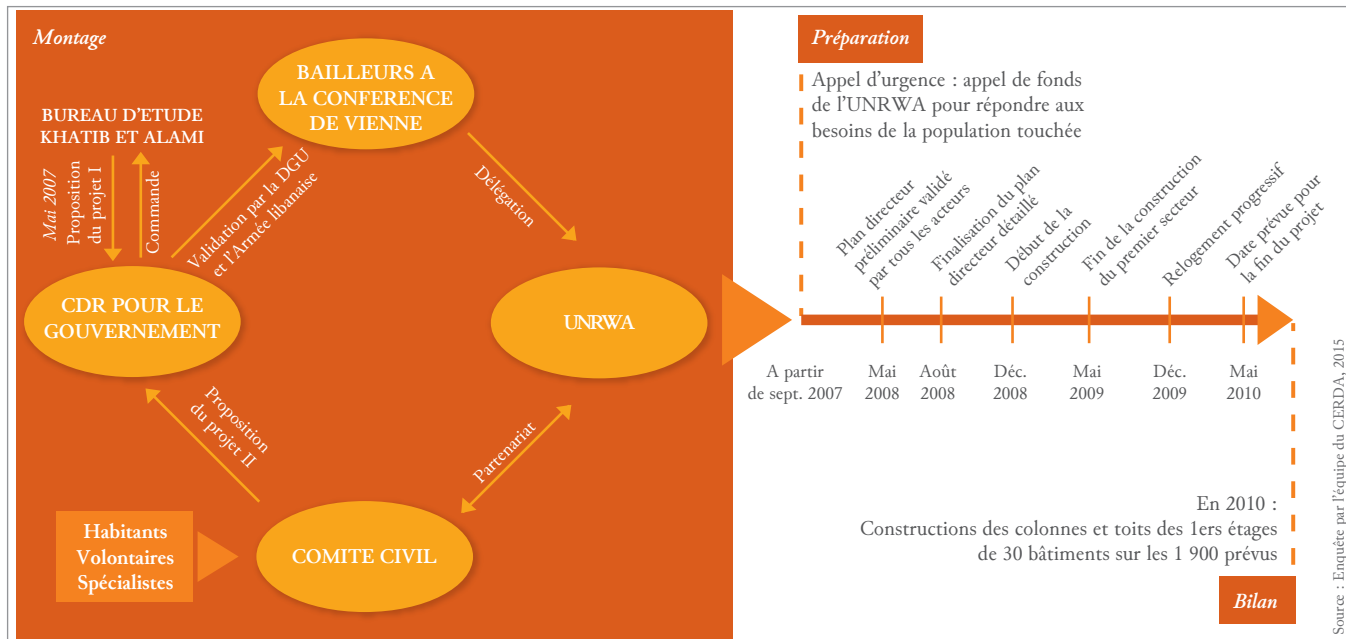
Montage

BAILLEURS A LA CONFERENCE DE VIENNE

BUREAU D'ETUDE KHATIB ET ALAMI

Mai 2007 Proposition du projet I

Commande

Validation par la DGU et l'Armée libanaise

Délégation

CDR POUR LE GOUVERNEMENT

UNRWA

Proposition du projet II

Partenariat

Habitants Volontaires Spécialistes

COMITE CIVIL

Préparation

Appel d'urgence : appel de fonds de l'UNRWA pour répondre aux besoins de la population touchée

Plan directeur préliminaire validé par tous les acteurs

Finalisation du plan directeur détaillé

Début de la construction

Fin de la construction du premier secteur

Relogement progressif

Date prévue pour la fin du projet

A partir de sept. 2007

Mai 2008

Août 2008

Déc. 2008

Mai 2009

Déc. 2009

Mai 2010

En 2010 :
Constructions des colonnes et toits des 1ers étages de 30 bâtiments sur les 1 900 prévus

Bilan

Source : Enquête par l'équipe du CERDA, 2015